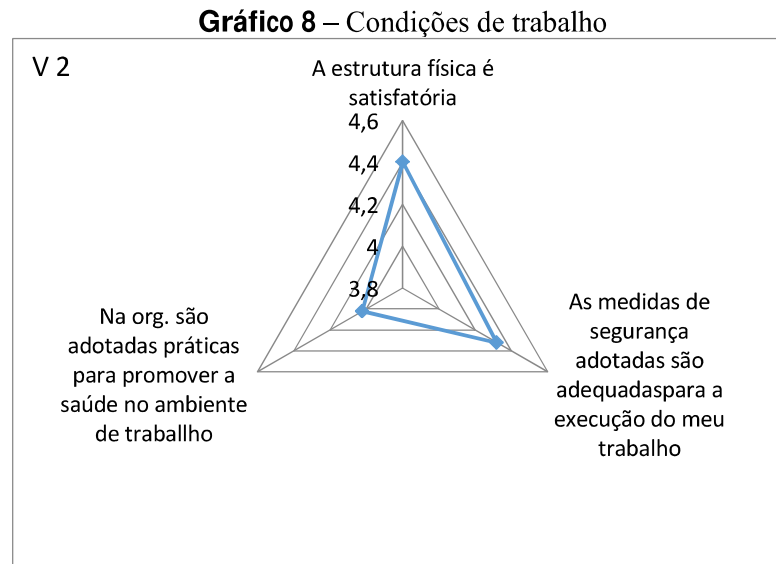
**Gráfico 8** – Condições de trabalho

V 2

A estrutura física é satisfatória

4,6

4,4

4,2

4

3,8

As medidas de segurança adotadas são adequadaspara a execução do meu trabalho

Na org. são adotadas práticas para promover a saúde no ambiente de traballho